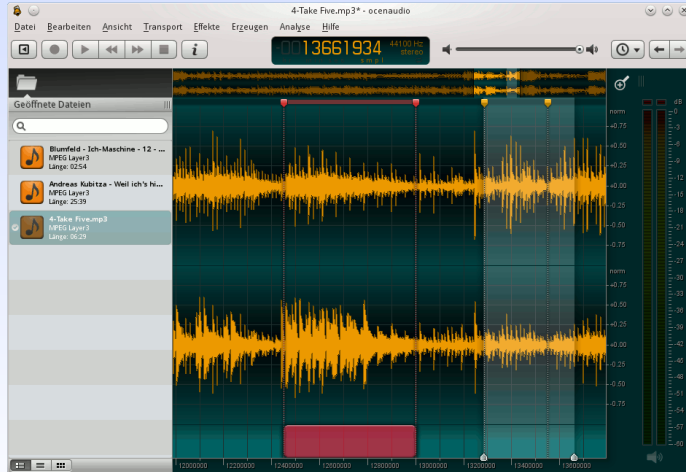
4-Take Five.mp3* - ocenaudio

Datei Bearbeiten Ansicht Transport Effekte Erzeugen Analyse Hilfe

i

13661934
smpl
44100 Hz
stereo

Geöffnete Dateien

Blumfeld - Ich-Maschine - 12 - ...
MPEG Layer3
Länge: 02:54

Andreas Kubitza - Weil ich's hi...
MPEG Layer3
Länge: 25:39

4-Take Five.mp3
MPEG Layer3
Länge: 06:29

norm
+0.75
+0.50
+0.25
+0.00
-0.25
-0.50
-0.75
norm
+0.75
+0.50
+0.25
+0.00
-0.25
-0.50
-0.75

dB
-3
-6
-9
-12
-15
-18
-21
-24
-27
-30
-33
-36
-39
-42
-45
-48
-51
-54
-57
-60

12000000 12200000 12400000 12600000 12800000 13000000 13200000 13400000 13600000